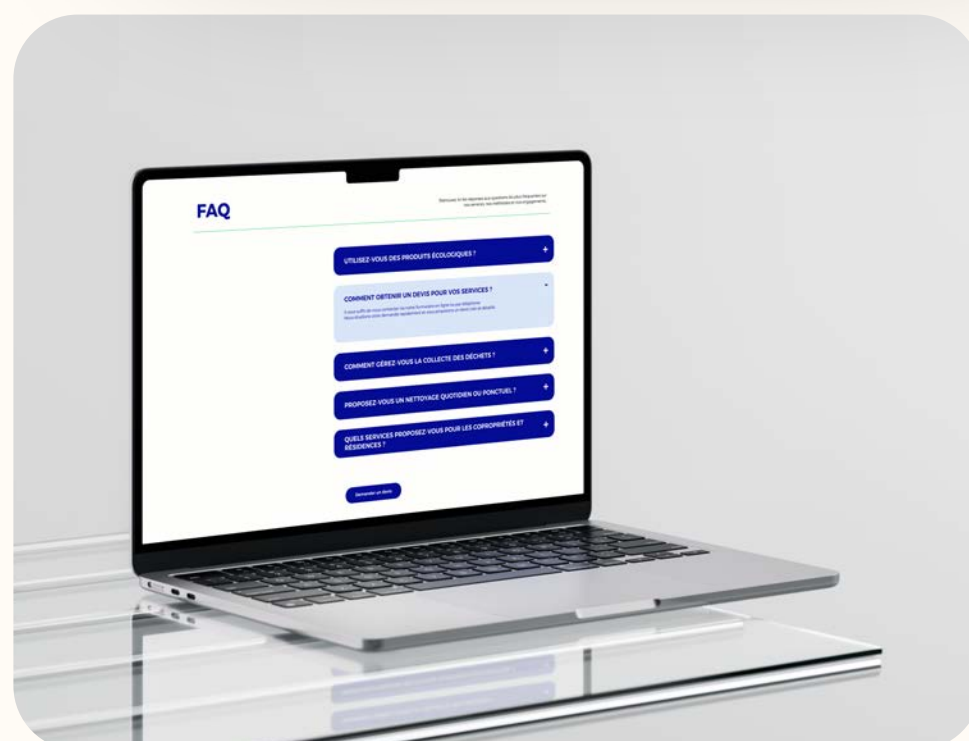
FAQ

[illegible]

UTILISEZ-VOUS DES PRODUITS ÉCOLOGIQUES ?

+

COMMENT OBTENIR UN DEVIS POUR VOS SERVICES ?

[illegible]

COMMENT GÉREZ-VOUS LA COLLECTE DES DÉCHETS ?

+

PROPOSEZ-VOUS UN NETTOYAGE QUOTIDIEN OU PONCTUEL ?

+

QUELS SERVICES PROPOSEZ VOUS POUR LES COPROPRIÉTÉS ET RÉSIDENCES ?

+

Demander un devis